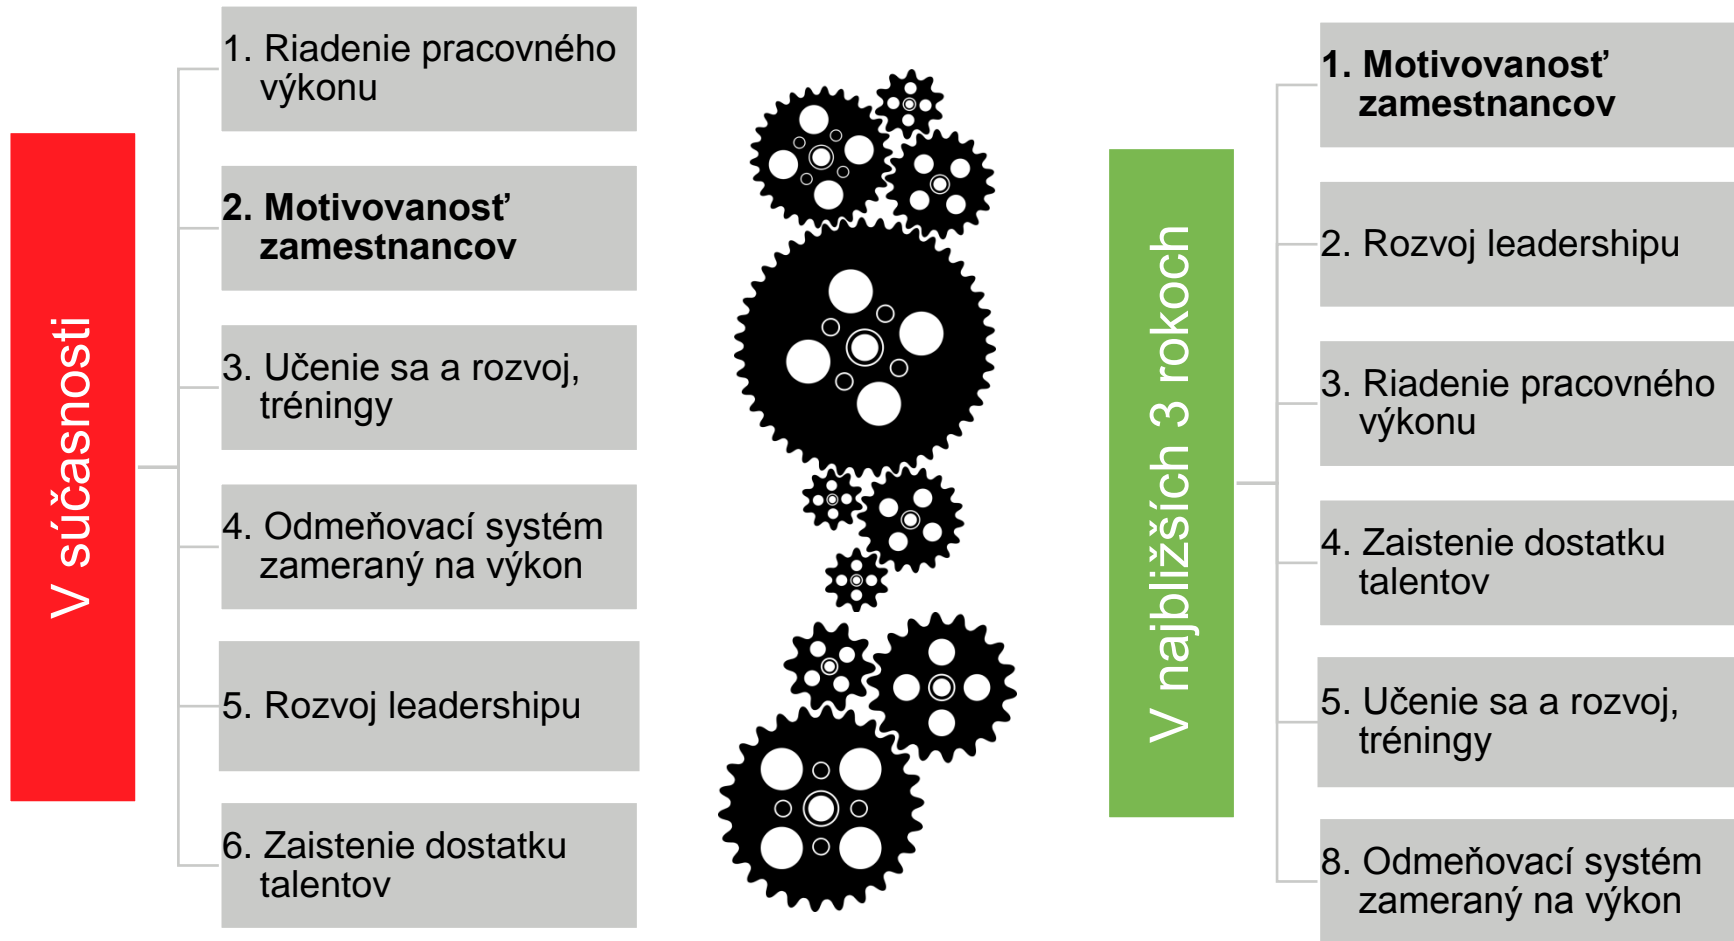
V súčasnosti

1. Riadenie pracovného výkonu

**2. Motivovanosť zamestnancov**

3. Učenie sa a rozvoj, tréningy

4. Odmeňovací systém zameraný na výkon

5. Rozvoj leadershipu

6. Zaistenie dostatku talentov

V najbližších 3 rokoch

**1. Motivovanosť zamestnancov**

2. Rozvoj leadershipu

3. Riadenie pracovného výkonu

4. Zaistenie dostatku talentov

5. Učenie sa a rozvoj, tréningy

8. Odmeňovací systém zameraný na výkon